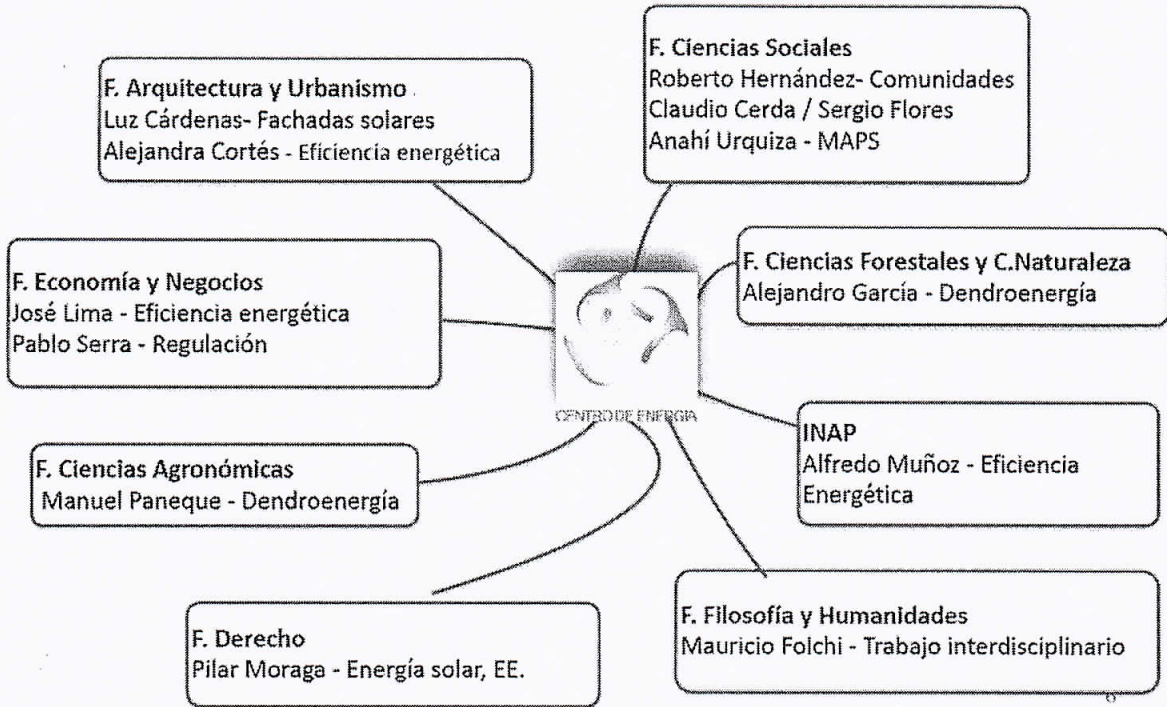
F. Arquitectura y Urbanismo
Luz Cárdenas- Fachadas solares
Alejandra Cortés - Eficiencia energética

F. Ciencias Sociales
Roberto Hernández- Comunidades
Claudio Cerda / Sergio Flores
Anahí Urquiza - MAPS

F. Economía y Negocios
José Lima - Eficiencia energética
Pablo Serra - Regulación

CENTRO DE ENERGIA

F. Ciencias Forestales y C.Naturaleza
Alejandro García - Dendroenergía

INAP
Alfredo Muñoz - Eficiencia Energética

F. Ciencias Agronómicas
Manuel Paneque - Dendroenergía

F. Derecho
Pilar Moraga - Energía solar, EE.

F. Filosofía y Humanidades
Mauricio Folchi - Trabajo interdisciplinario

6